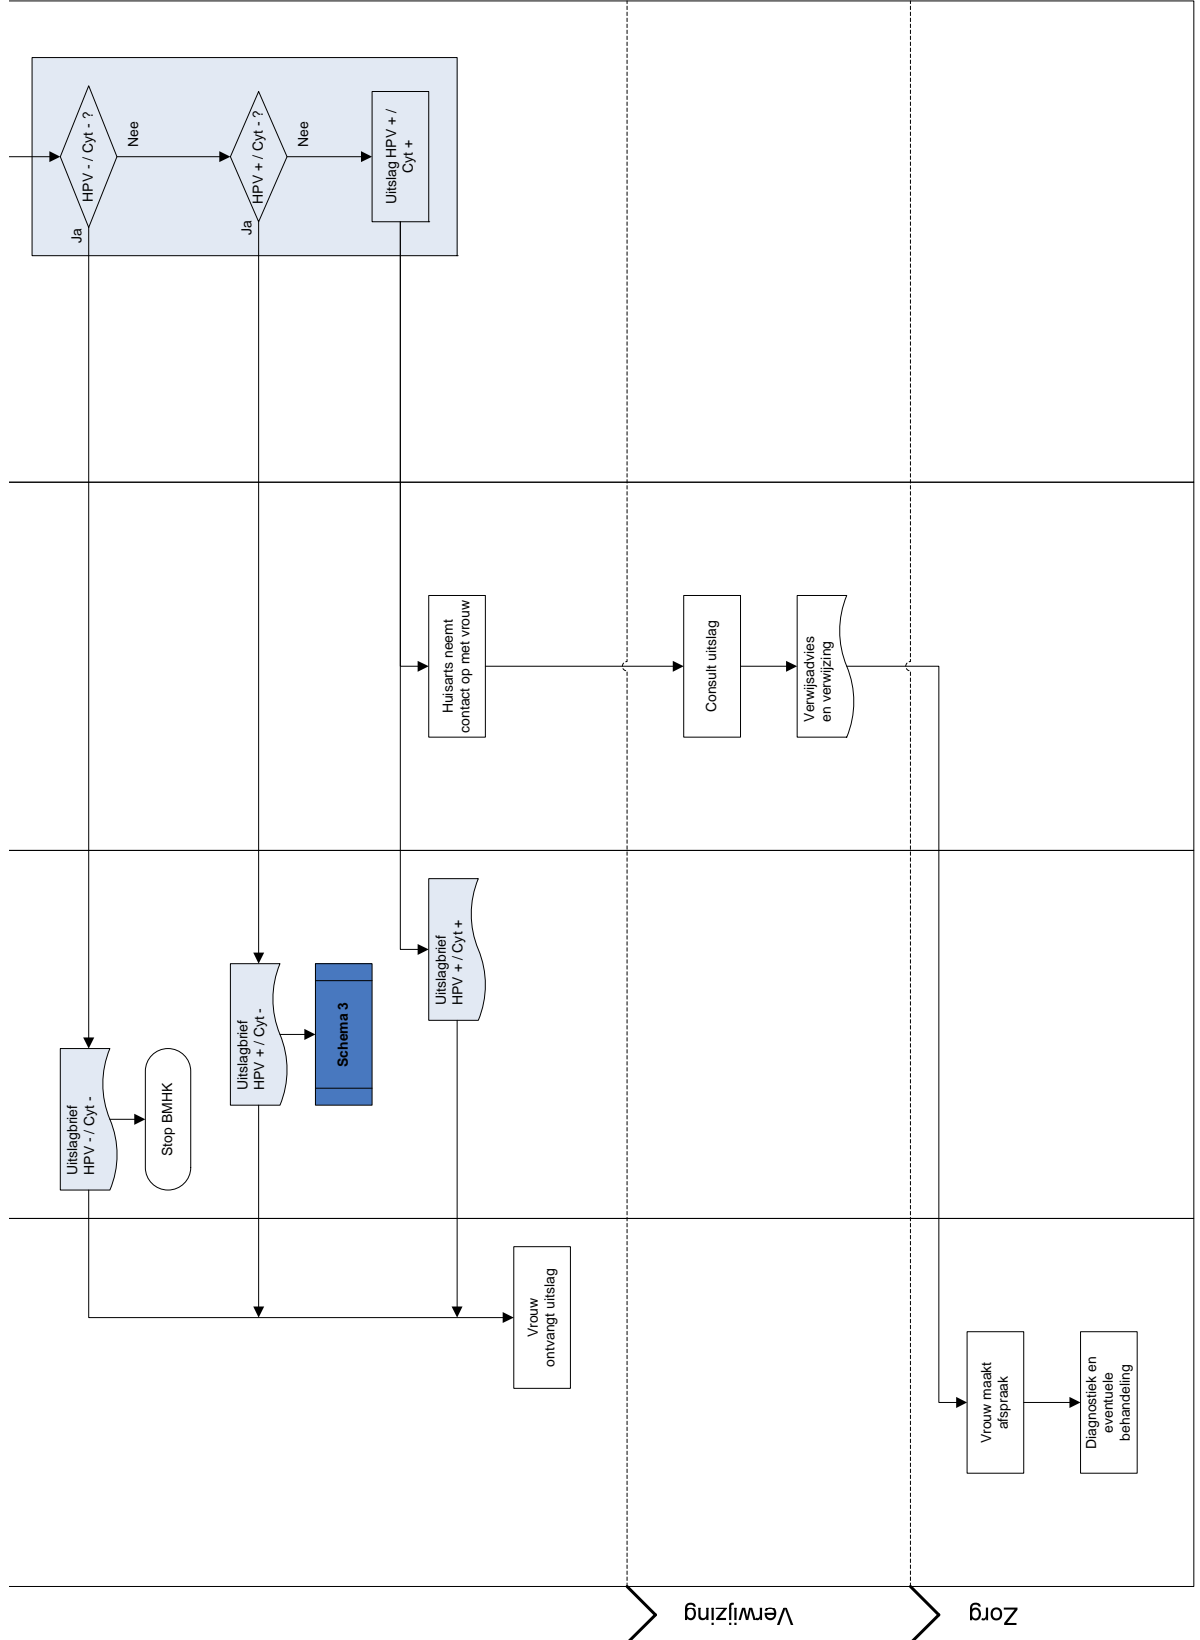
HPV - / Cyt - ?

Nee

HPV + / Cyt - ?

Nee

Uitslag HPV + / Cyt +

Ja

Ja

Huisarts neemt contact op met vrouw

Consult uitslag

Verwijsadvies en verwijzing

Uitslagbrief HPV + / Cyt +

Uitslagbrief HPV + / Cyt -

Schema 3

Uitslagbrief HPV - / Cyt -

Stop BMHK

Vrouw ontvangt uitslag

Vrouw maakt afspraak

Diagnostiek en eventuele behandeling

Verwijzing

Zorg